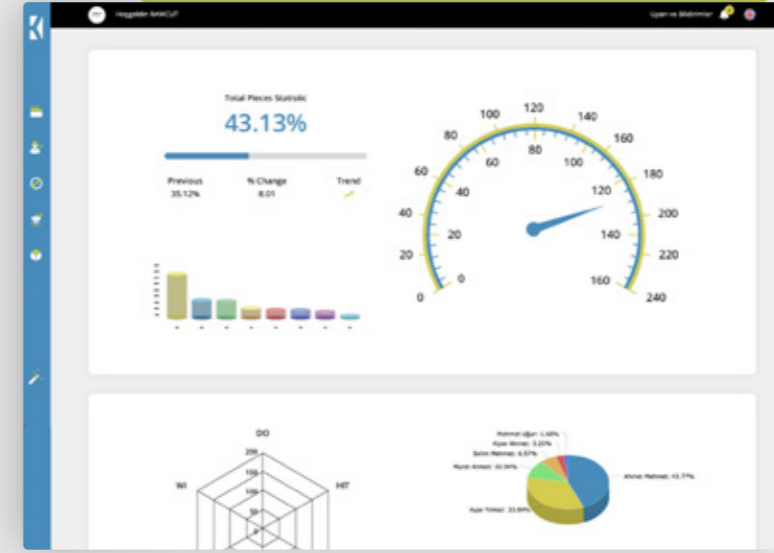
Hoşgeldin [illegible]

Uyarı ve Bildirimler

Total Pieces Statistic

43.13%

Previous
35.12%

% Change
8.01

Trend

0
20
40
60
80
100
120
140
160
180
200
220
240

0
20
40
60
80
100
120
140
160

DO

WI

HIT

200
150
100
50
0

Mehmet Uğur: 1.68%
Ayşe Ahmet: 3.20%
Selim Mehmet: 6.57%
Murat Ahmet: 10.94%
Ahmet Mehmet: 43.77%
Ayşe Yılmaz: 33.84%